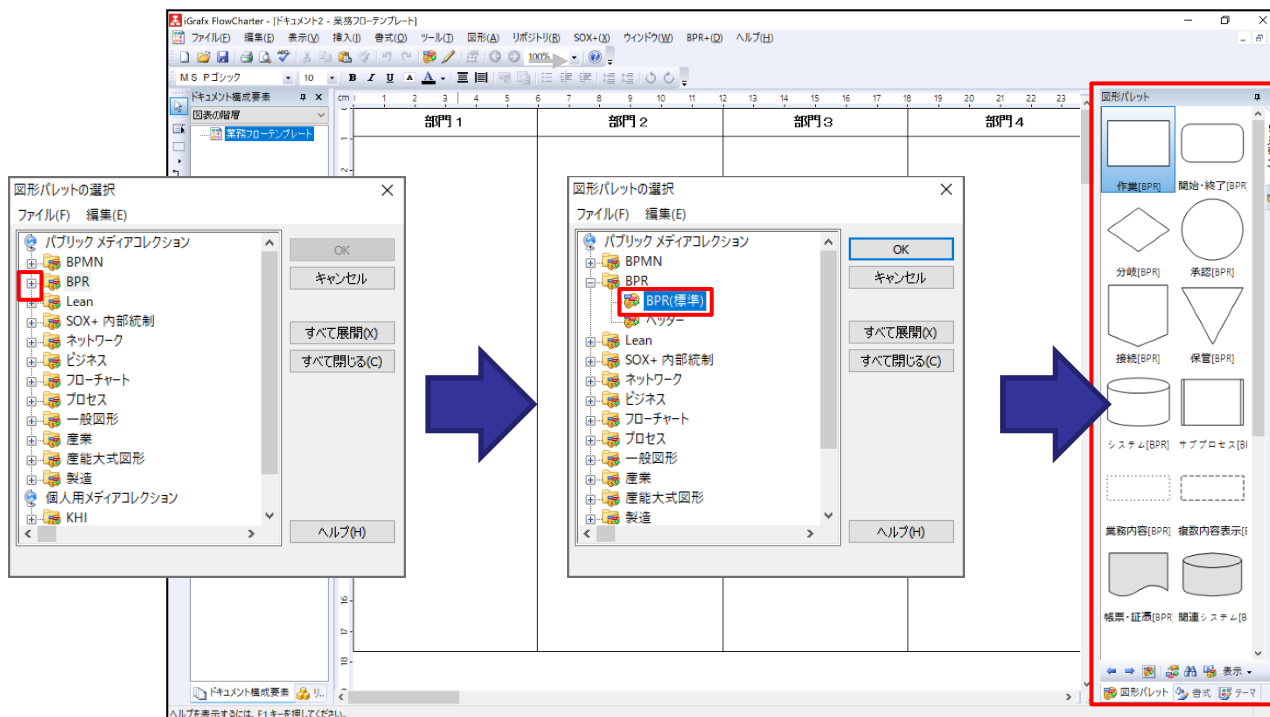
iGrafx FlowCharter - [ドキュメント2 - 業務フローテンプレート]

ファイル(F) 編集(E) 表示(V) 挿入(I) 書式(O) ツール(T) 図形(A) リポジトリ(R) SOX+(X) ウィンドウ(W) BPR+(D) ヘルプ(H)

100%

ＭＳ Ｐゴシック 10 B I U A A

ドキュメント構成要素
図表の階層
業務フローテンプレート

cm 1 2 3 4 5 6 7 8 9 10 11 12 13 14 15 16 17 18 19 20 21 22

部門１ 部門２ 部門３ 部門４

図形パレットの選択
ファイル(F) 編集(E)
パブリック メディアコレクション
BPMN
BPR
Lean
SOX+ 内部統制
ネットワーク
ビジネス
フローチャート
プロセス
一般図形
産業
産能大式図形
製造
個人用メディアコレクション
KHI

OK
キャンセル
すべて展開(X)
すべて閉じる(C)
ヘルプ(H)

図形パレットの選択
ファイル(F) 編集(E)
パブリック メディアコレクション
BPMN
BPR
BPR(標準)
ヘッダー
Lean
SOX+ 内部統制
ネットワーク
ビジネス
フローチャート
プロセス
一般図形
産業
産能大式図形
製造

OK
キャンセル
すべて展開(X)
すべて閉じる(C)
ヘルプ(H)

図形パレット
作業[BPR] 開始・終了[BPR]
分岐[BPR] 承認[BPR]
接続[BPR] 保管[BPR]
システム[BPR] サブプロセス[BI
業務内容[BPR] 複数内容表示[
帳票・証憑[BPR] 関連システム[B
表示
図形パレット 書式 テーマ

ドキュメント構成要素 リ...
ヘルプを表示するには、F1キーを押してください。